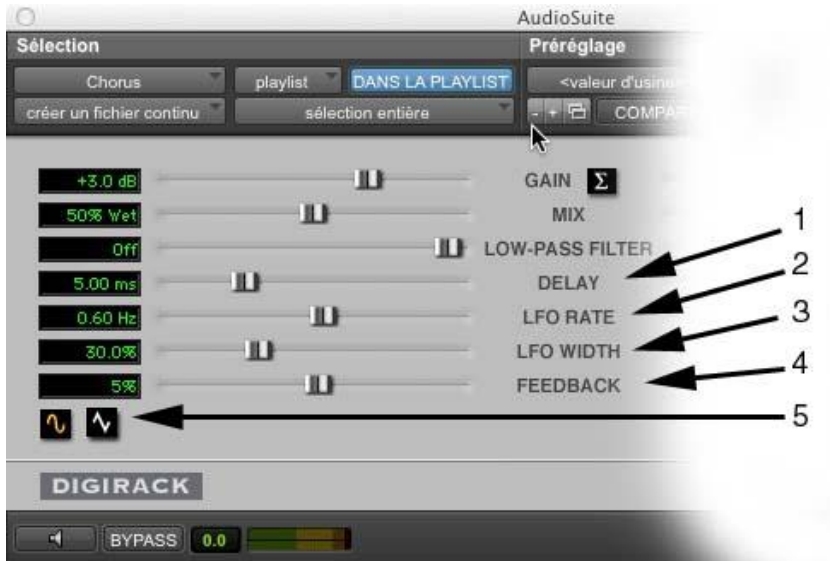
AudioSuite

Sélection

Préréglage

Chorus

playlist

DANS LA PLAYLIST

<valeur d'usine

créer un fichier continu

sélection entière

COMPAR

+3.0 dB

GAIN

Σ

50% Wet

MIX

Off

LOW-PASS FILTER

5.00 ms

DELAY

0.60 Hz

LFO RATE

30.0%

LFO WIDTH

5%

FEEDBACK

1

2

3

4

5

DIGIRACK

BYPASS

0.0